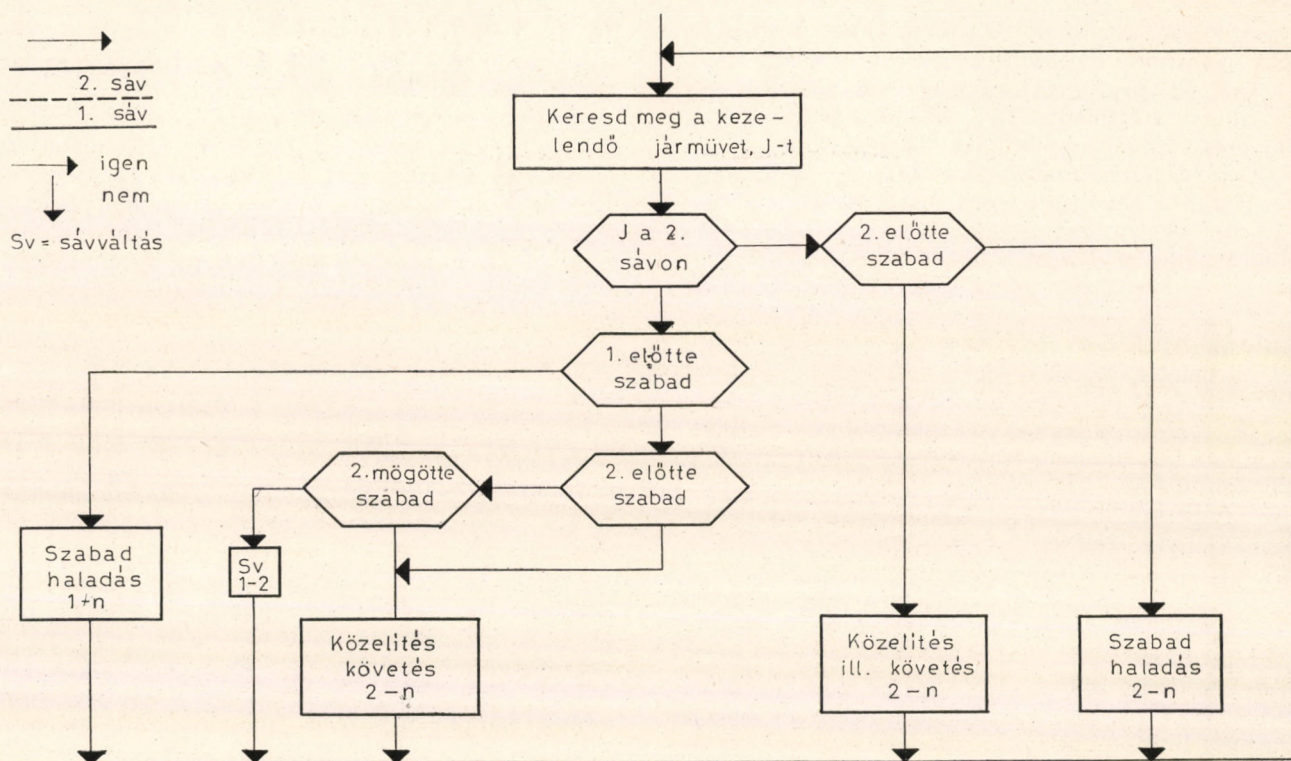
2. sáv
1. sáv
igen
nem
Sv = sávváltás

Keresd meg a kezelendő járművet, J-t

J a 2. sávon

2. előtte szabad

1. előtte szabad

2. mögötte szabad

2. előtte szabad

Szabad haladás 1-n

Sv 1-2

Közelités követés 2 – n

Közelités ill. követés 2 – n

Szabad haladás 2 – n